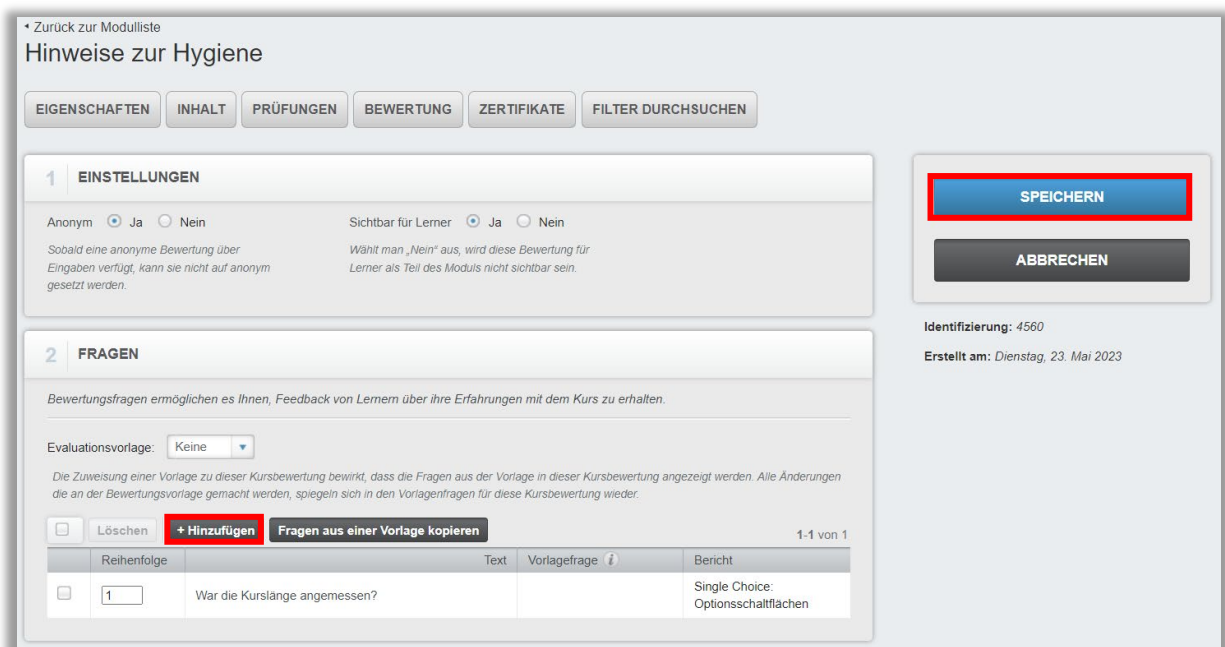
◂ Zurück zur Modulliste
Hinweise zur Hygiene

EIGENSCHAFTEN INHALT PRÜFUNGEN BEWERTUNG ZERTIFIKATE FILTER DURCHSUCHEN

1 EINSTELLUNGEN

Anonym Ja Nein
Sobald eine anonyme Bewertung über Eingaben verfügt, kann sie nicht auf anonym gesetzt werden.

Sichtbar für Lerner Ja Nein
Wählt man „Nein" aus, wird diese Bewertung für Lerner als Teil des Moduls nicht sichtbar sein.

SPEICHERN

ABBRECHEN

Identifizierung: 4560

Erstellt am: Dienstag, 23. Mai 2023

2 FRAGEN

Bewertungsfragen ermöglichen es Ihnen, Feedback von Lernern über ihre Erfahrungen mit dem Kurs zu erhalten.

Evaluationsvorlage: Keine

Die Zuweisung einer Vorlage zu dieser Kursbewertung bewirkt, dass die Fragen aus der Vorlage in dieser Kursbewertung angezeigt werden. Alle Änderungen die an der Bewertungsvorlage gemacht werden, spiegeln sich in den Vorlagenfragen für diese Kursbewertung wieder.

Löschen + Hinzufügen Fragen aus einer Vorlage kopieren 1-1 von 1

| | Reihenfolge | Text | Vorlagefrage | Bericht |
|---|---|---|---|---|
| | 1 | War die Kurslänge angemessen? | | Single Choice: Optionsschaltflächen |